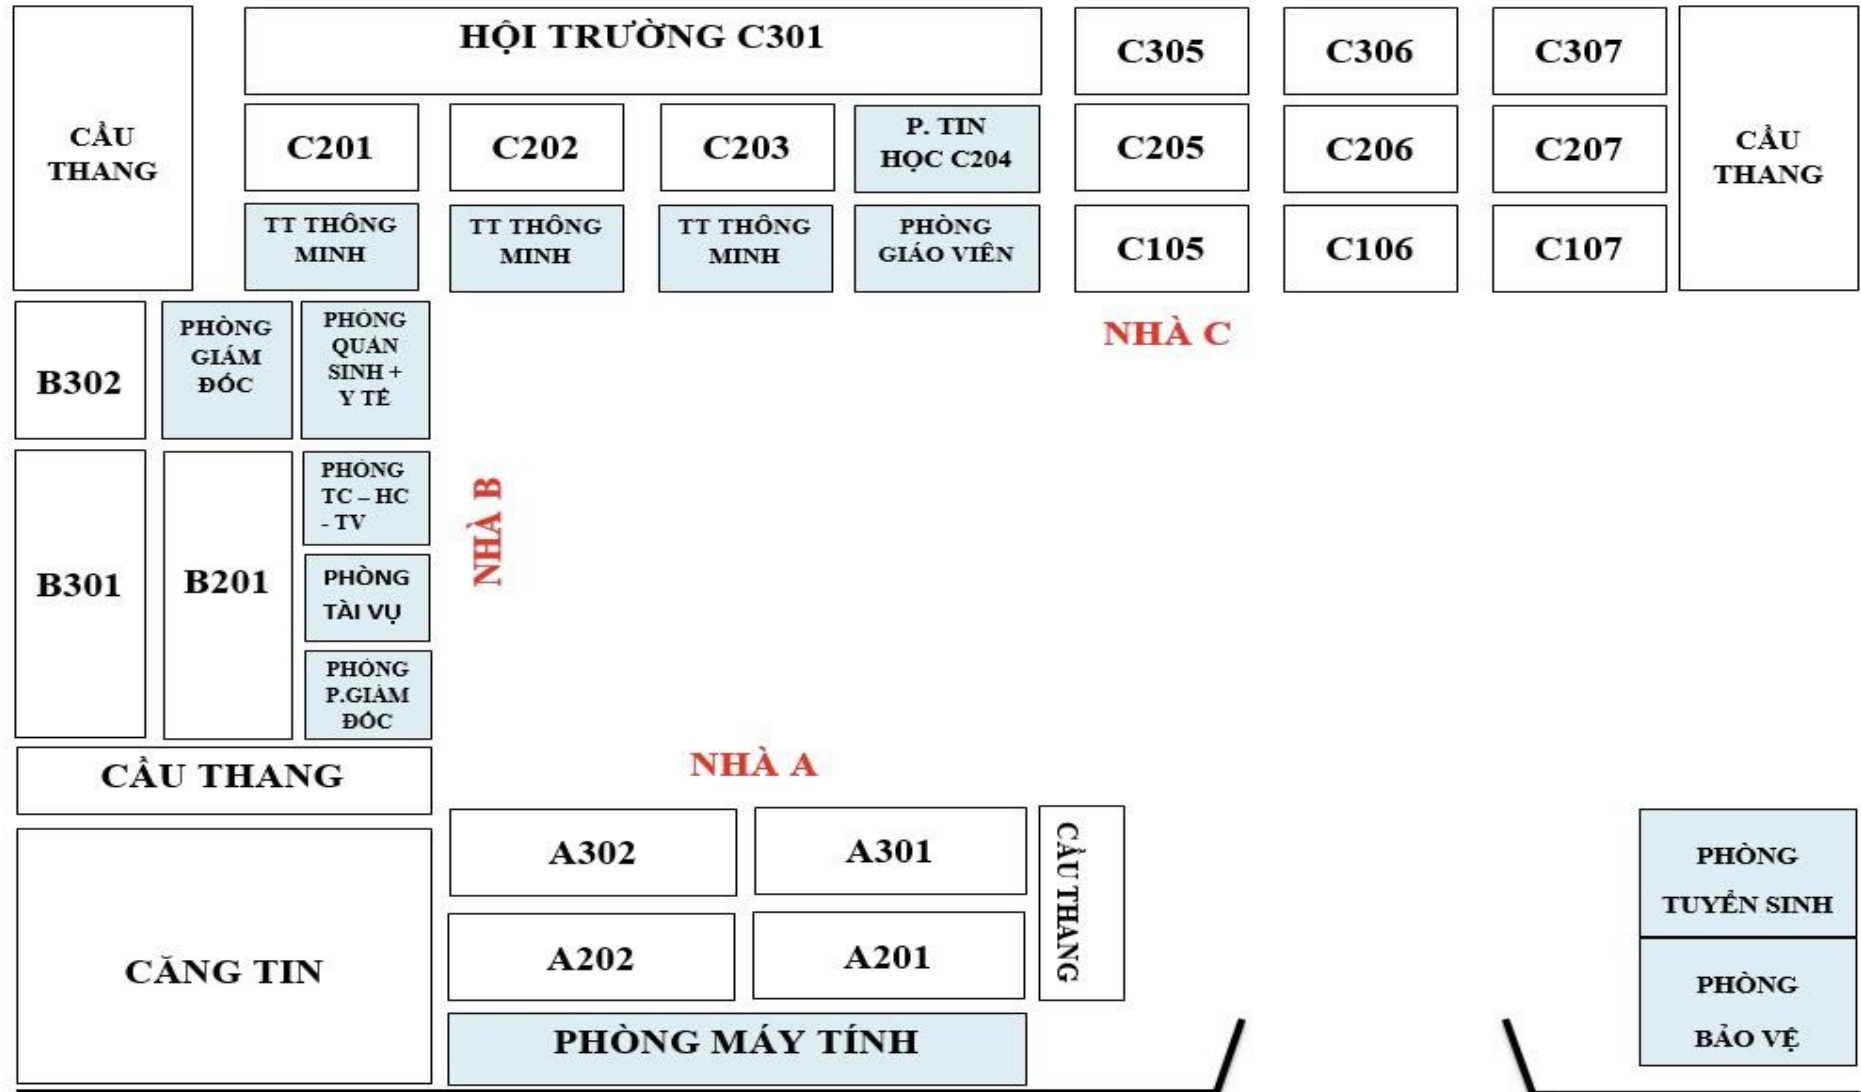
CẦU THANG

HỘI TRƯỜNG C301

C305

C306

C307

CẦU THANG

C201

C202

C203

P. TIN HỌC C204

C205

C206

C207

TT THÔNG MINH

TT THÔNG MINH

TT THÔNG MINH

PHÒNG GIÁO VIÊN

C105

C106

C107

NHÀ C

B302

PHÒNG GIÁM ĐỐC

PHÒNG QUẢN SINH + Y TẾ

PHÒNG TC – HC - TV

NHÀ B

B301

B201

PHÒNG TÀI VỤ

PHÒNG P.GIÁM ĐỐC

CẦU THANG

NHÀ A

A302

A301

CẦU THANG

PHÒNG TUYỂN SINH

CĂNG TIN

A202

A201

PHÒNG BẢO VỆ

PHÒNG MÁY TÍNH